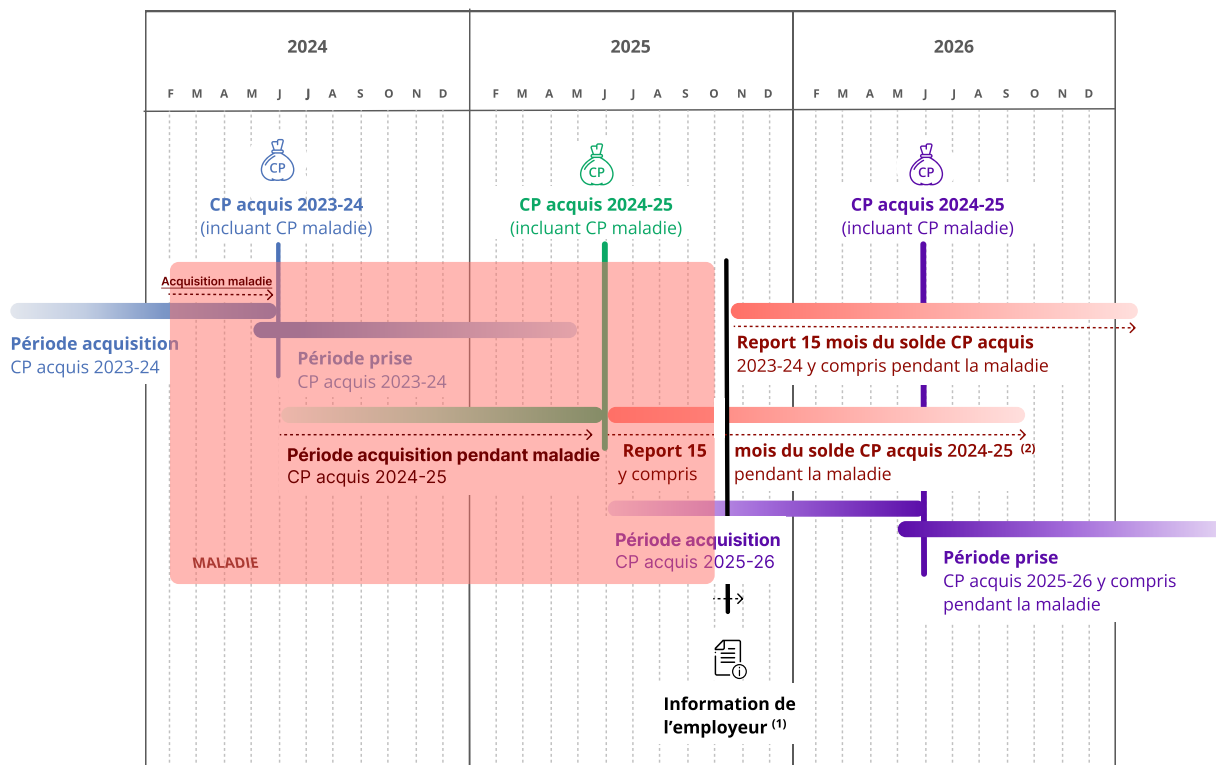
2024

2025

2026

F M A M J J A S O N D

F M A M J J A S O N D

F M A M J J A S O N D

CP

CP

CP

CP acquis 2023-24
(incluant CP maladie)

CP acquis 2024-25
(incluant CP maladie)

CP acquis 2024-25
(incluant CP maladie)

Acquisition maladie

Période acquisition
CP acquis 2023-24

Période prise
CP acquis 2023-24

Report 15 mois du solde CP acquis
2023-24 y compris pendant la maladie

Période acquisition pendant maladie
CP acquis 2024-25

Report 15 mois du solde CP acquis 2024-25 $^{(2)}$
y compris pendant la maladie

Période acquisition
CP acquis 2025-26

Période prise
CP acquis 2025-26 y compris pendant la maladie

MALADIE

Information de l'employeur $^{(1)}$